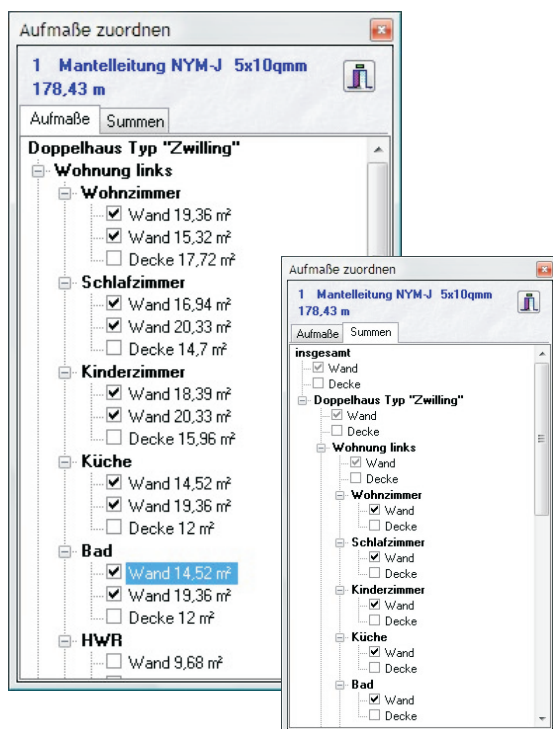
Aufmaße zuordnen

1 Mantelleitung NYM-J 5x10qmm
178,43 m

Aufmaße | Summen

Doppelhaus Typ "Zwilling"
Wohnung links
Wohnzimmer
Wand 19,36 m²
Wand 15,32 m²
Decke 17,72 m²
Schlafzimmer
Wand 16,94 m²
Wand 20,33 m²
Decke 14,7 m²
Kinderzimmer
Wand 18,39 m²
Wand 20,33 m²
Decke 15,96 m²
Küche
Wand 14,52 m²
Wand 19,36 m²
Decke 12 m²
Bad
Wand 14,52 m²
Wand 19,36 m²
Decke 12 m²
HWR
Wand 9,68 m²

Aufmaße zuordnen

1 Mantelleitung NYM-J 5x10qmm
178,43 m

Aufmaße | Summen

insgesamt
Wand
Decke
Doppelhaus Typ "Zwilling"
Wand
Decke
Wohnung links
Wand
Decke
Wohnzimmer
Wand
Decke
Schlafzimmer
Wand
Decke
Kinderzimmer
Wand
Decke
Küche
Wand
Decke
Bad
Wand
Decke